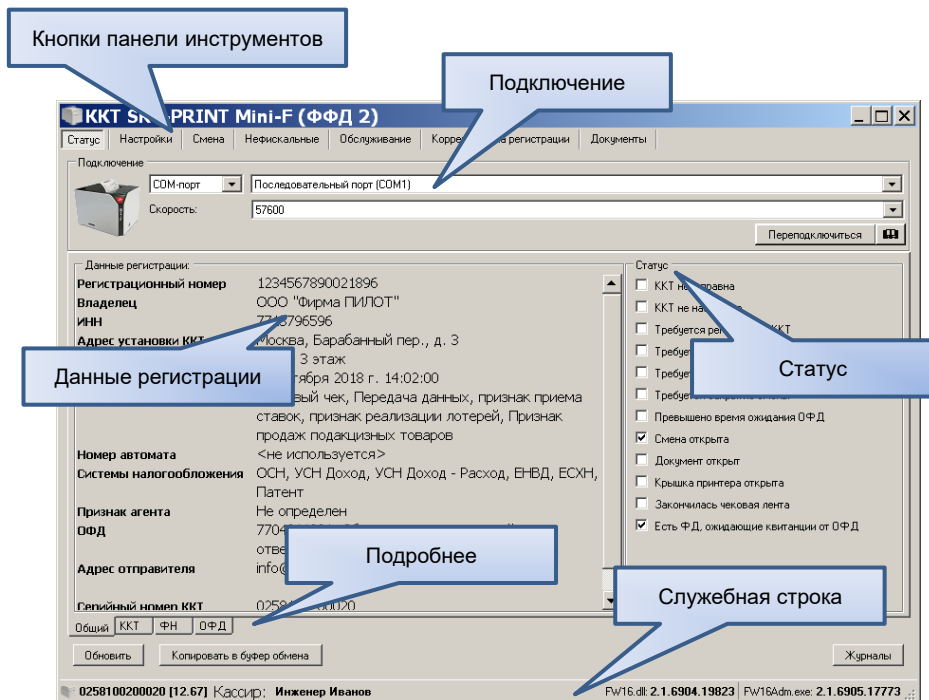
Кнопки панели инструментов

Подключение

ККТ SK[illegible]-PRINT Mini-F (ФФД 2)

Статус | Настройки | Смена | Нефискальные | Обслуживание | Корре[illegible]а регистрации | Документы

Подключение

COM-порт

Последовательный порт (COM1)

Скорость:

57600

Переподключиться

Данные регистрации:

| | |
|---|---|
| Регистрационный номер | 1234567890021896 |
| Владелец | ООО "Фирма ПИЛОТ" |
| ИНН | 77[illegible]796596 |
| Адрес установки ККТ | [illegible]Москва, Барабанный пер., д. 3 |
| | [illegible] 3 этаж |
| | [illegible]тября 2018 г. 14:02:00 |
| | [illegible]ый чек, Передача данных, признак приема ставок, признак реализации лотерей, Признак продаж подакцизных товаров |
| Номер автомата | <не используется> |
| Системы налогообложения | ОСН, УСН Доход, УСН Доход - Расход, ЕНВД, ЕСХН, Патент |
| Признак агента | Не определен |
| ОФД | 770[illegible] |
| | отве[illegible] |
| Адрес отправителя | info@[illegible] |
| Серийный номер ККТ | 025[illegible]00020 |

Данные регистрации

Статус

ККТ не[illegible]равна

ККТ не на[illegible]

Требуется ре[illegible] ККТ

Требуе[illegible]

Требуе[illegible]

Требуе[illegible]

Превышено время ожидания ОФД

Смена открыта

Документ открыт

Крышка принтера открыта

Закончилась чековая лента

Есть ФД, ожидающие квитанции от ОФД

Статус

Подробнее

Служебная строка

Общий | ККТ | ФН | ОФД

Обновить

Копировать в буфер обмена

Журналы

0258100200020 [12.67] Кассир: Инженер Иванов

FW16.dll: 2.1.6904.19823 | FW16Adm.exe: 2.1.6905.17773